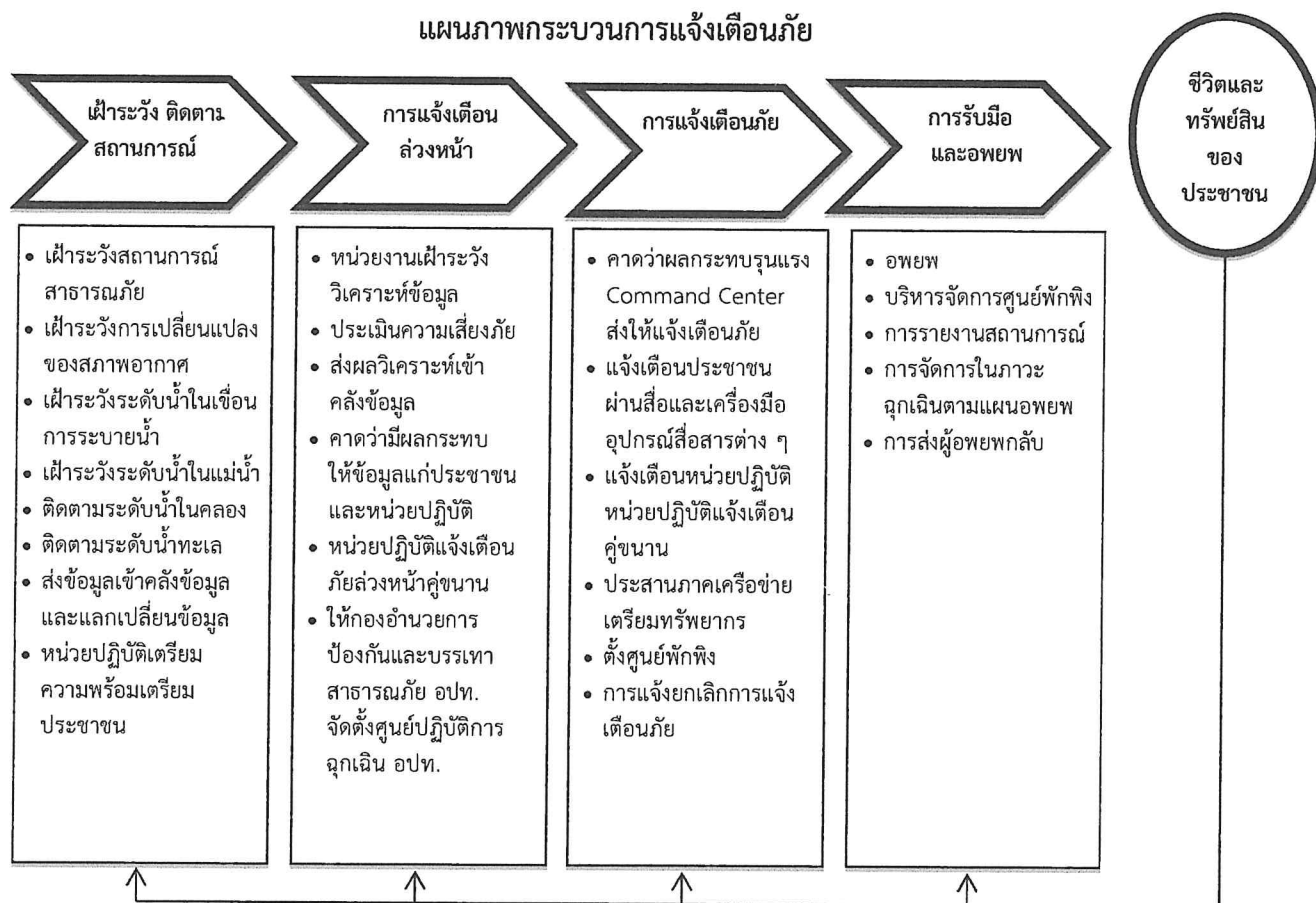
แผนภาพกระบวนการแจ้งเตือนภัย

เฝ้าระวัง ติดตามสถานการณ์

การแจ้งเตือนล่วงหน้า

การแจ้งเตือนภัย

การรับมือและอพยพ

ชีวิตและทรัพย์สินของประชาชน

• เฝ้าระวังสถานการณ์สาธารณภัย
• เฝ้าระวังการเปลี่ยนแปลงของสภาพอากาศ
• เฝ้าระวังระดับน้ำในเขื่อนการระบายน้ำ
• เฝ้าระวังระดับน้ำในแม่น้ำ
• ติดตามระดับน้ำในคลอง
• ติดตามระดับน้ำทะเล
• ส่งข้อมูลเข้าคลังข้อมูลและแลกเปลี่ยนข้อมูล
• หน่วยปฏิบัติเตรียมความพร้อมเตรียมประชาชน

• หน่วยงานเฝ้าระวังวิเคราะห์ข้อมูล
• ประเมินความเสี่ยงภัย
• ส่งผลวิเคราะห์เข้าคลังข้อมูล
• คาดว่ามีผลกระทบให้ข้อมูลแก่ประชาชนและหน่วยปฏิบัติ
• หน่วยปฏิบัติแจ้งเตือนภัยล่วงหน้าคู่ขนาน
• ให้กองอำนวยการป้องกันและบรรเทาสาธารณภัย อปท. จัดตั้งศูนย์ปฏิบัติการฉุกเฉิน อปท.

• คาดว่าผลกระทบรุนแรง Command Center ส่งให้แจ้งเตือนภัย
• แจ้งเตือนประชาชนผ่านสื่อและเครื่องมืออุปกรณ์สื่อสารต่าง ๆ
• แจ้งเตือนหน่วยปฏิบัติหน่วยปฏิบัติแจ้งเตือนคู่ขนาน
• ประสานภาคเครือข่ายเตรียมทรัพยากร
• ตั้งศูนย์พักพิง
• การแจ้งยกเลิกการแจ้งเตือนภัย

• อพยพ
• บริหารจัดการศูนย์พักพิง
• การรายงานสถานการณ์
• การจัดการในภาวะฉุกเฉินตามแผนอพยพ
• การส่งผู้อพยพกลับ